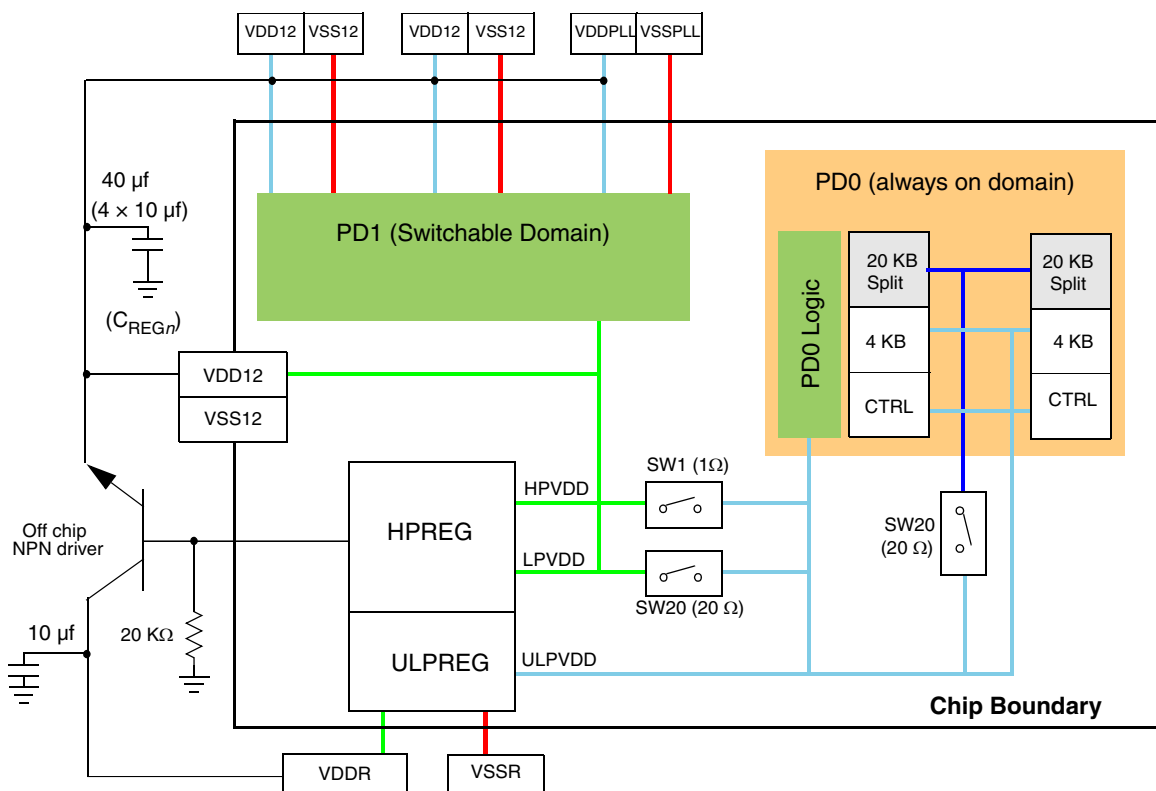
VDD12 VSS12 VDD12 VSS12 VDDPLL VSSPLL

40 µf
(4 × 10 µf)

($C_{REGn}$)

PD1 (Switchable Domain)

PD0 (always on domain)

PD0 Logic

20 KB Split

4 KB

CTRL

20 KB Split

4 KB

CTRL

VDD12
VSS12

Off chip NPN driver

20 KΩ

10 µf

HPREG

ULPREG

HPVDD

LPVDD

ULPVDD

SW1 (1Ω)

SW20 (20 Ω)

SW20 (20 Ω)

Chip Boundary

VDDR

VSSR